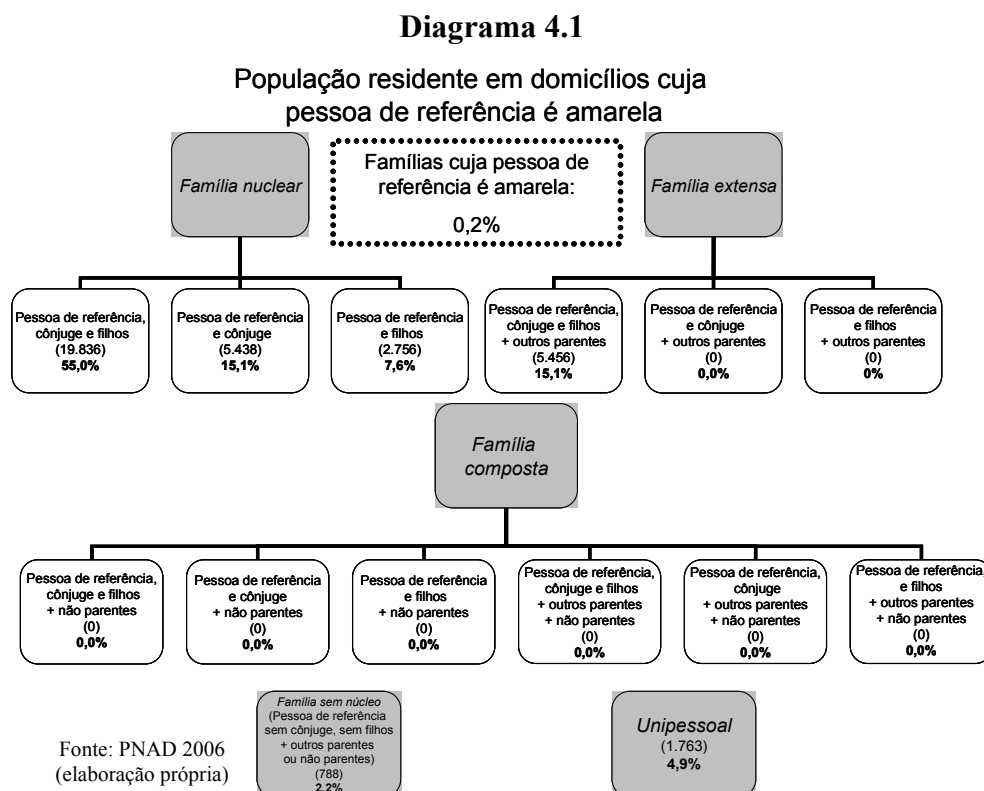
**Diagrama 4.1**

População residente em domicílios cuja pessoa de referência é amarela

Família nuclear

Famílias cuja pessoa de referência é amarela:
0,2%

Família extensa

Pessoa de referência, cônjuge e filhos
(19.836)
55,0%

Pessoa de referência e cônjuge
(5.438)
15,1%

Pessoa de referência e filhos
(2.756)
7,6%

Pessoa de referência, cônjuge e filhos + outros parentes
(5.456)
15,1%

Pessoa de referência e cônjuge + outros parentes
(0)
0,0%

Pessoa de referência e filhos + outros parentes
(0)
0%

Família composta

Pessoa de referência, cônjuge e filhos + não parentes
(0)
0,0%

Pessoa de referência e cônjuge + não parentes
(0)
0,0%

Pessoa de referência e filhos + não parentes
(0)
0,0%

Pessoa de referência, cônjuge e filhos + outros parentes + não parentes
(0)
0,0%

Pessoa de referência, cônjuge + outros parentes + não parentes
(0)
0,0%

Pessoa de referência e filhos + outros parentes + não parentes
(0)
0,0%

Fonte: PNAD 2006 (elaboração própria)

Família sem núcleo
(Pessoa de referência sem cônjuge, sem filhos + outros parentes ou não parentes)
(788)
2,2%

Unipessoal
(1.763)
4,9%